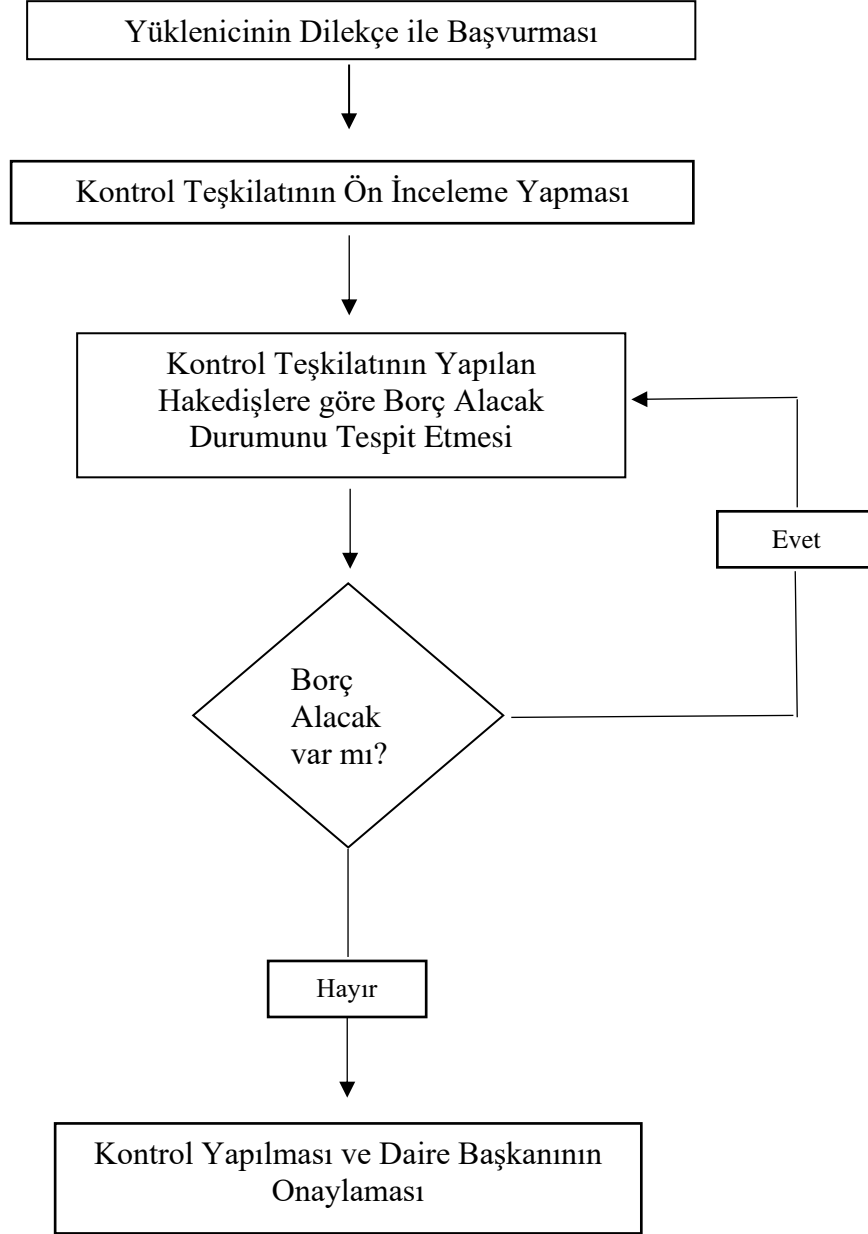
Yüklenicinin Dilekçe ile Başvurması

Kontrol Teşkilatının Ön İnceleme Yapması

Kontrol Teşkilatının Yapılan Hakedişlere göre Borç Alacak Durumunu Tespit Etmesi

Evet

Borç Alacak var mı?

Hayır

Kontrol Yapılması ve Daire Başkanının Onaylaması